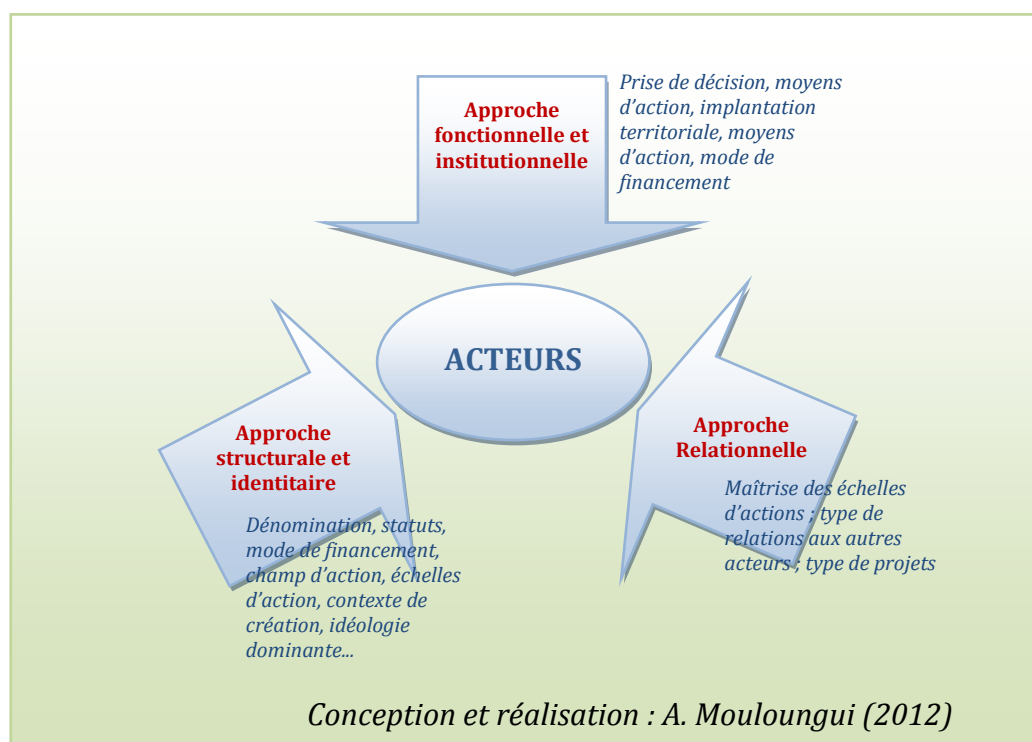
Approche fonctionnelle et institutionnelle

Prise de décision, moyens d'action, implantation territoriale, moyens d'action, mode de financement

ACTEURS

Approche structurale et identitaire

Dénomination, statuts, mode de financement, champ d'action, échelles d'action, contexte de création, idéologie dominante...

Approche Relationnelle

Maîtrise des échelles d'actions ; type de relations aux autres acteurs ; type de projets

Conception et réalisation : A. Mouloungui (2012)